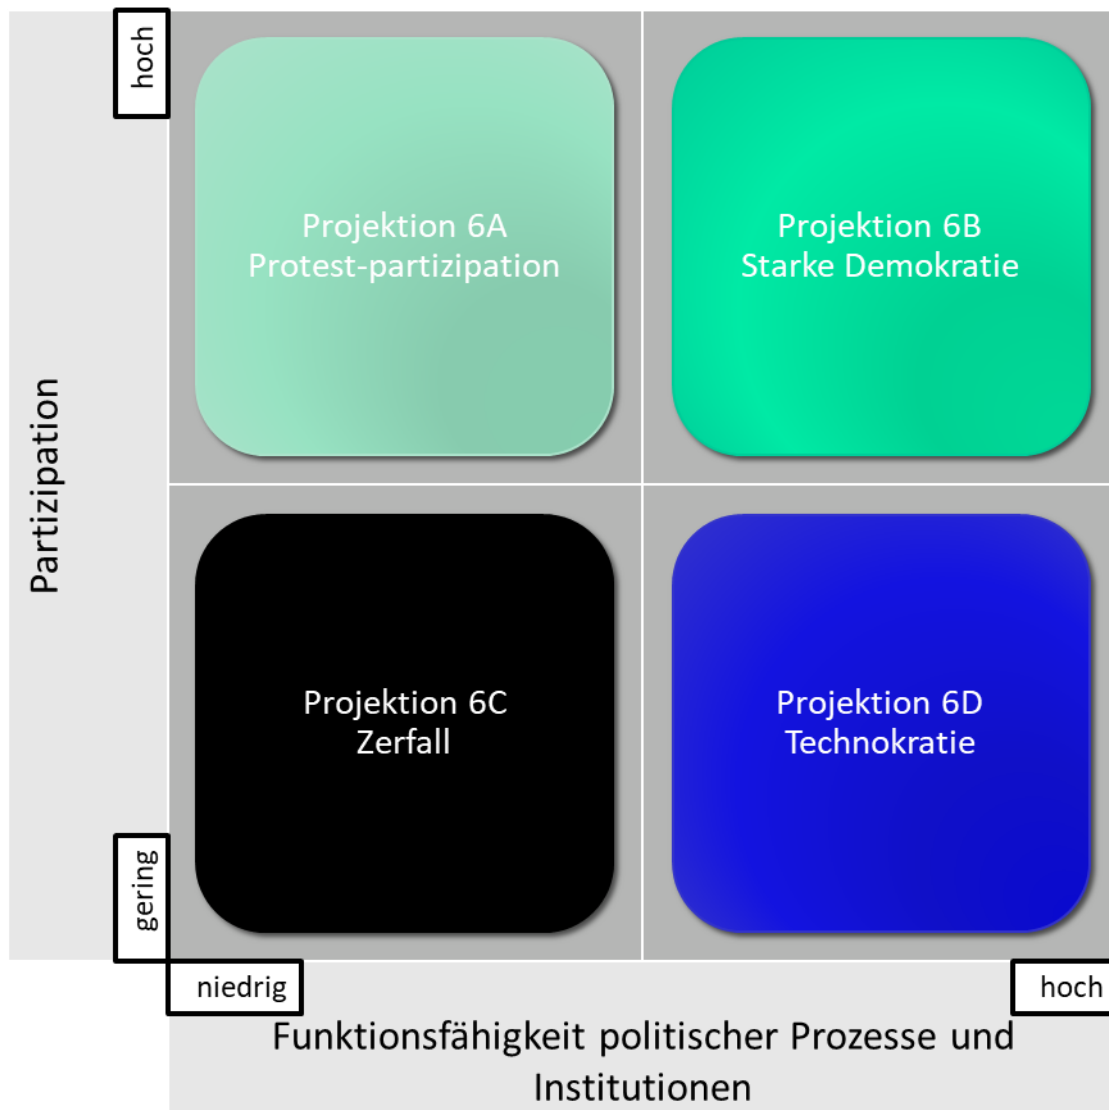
hoch

Partizipation

Projektion 6A
Protest-partizipation

Projektion 6B
Starke Demokratie

Projektion 6C
Zerfall

Projektion 6D
Technokratie

gering

niedrig

hoch

Funktionsfähigkeit politischer Prozesse und Institutionen